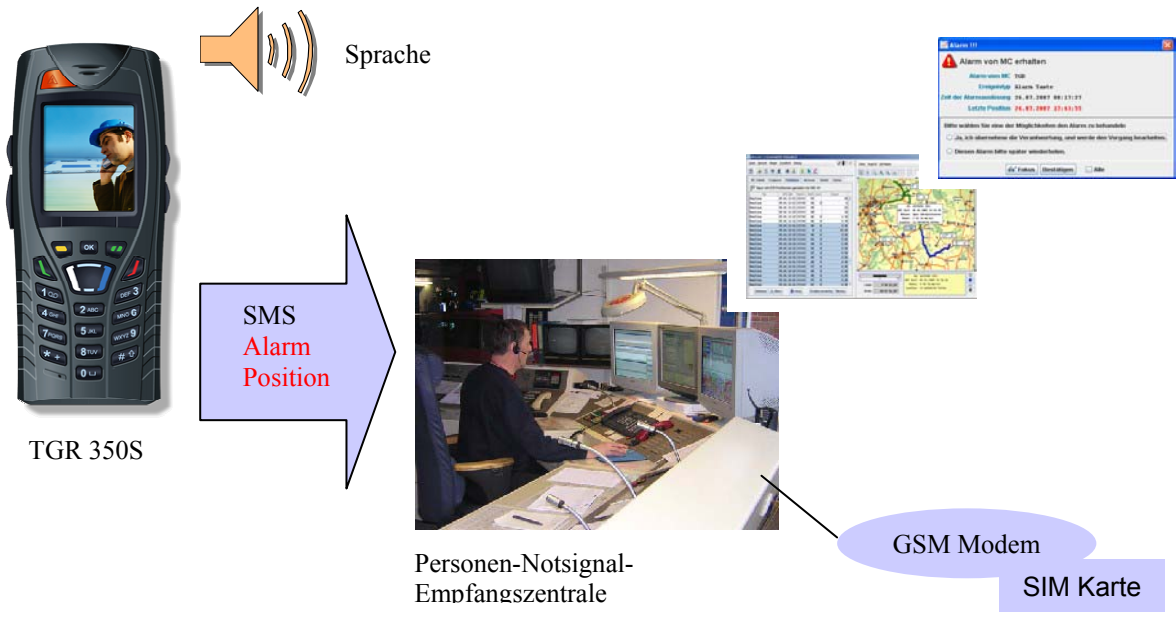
Sprache

Alarm !!!

Alarm von MC erhalten

Alarm vom MC: tgr

Ereignistyp: Alarm Taste

Zeit der Alarmauslösung: 26.07.2007 09:17:27

Letzte Position: 26.07.2007 17:41:55

Bitte wählen Sie eine der Möglichkeiten den Alarm zu behandeln

Ja, ich übernehme die Verantwortung, und werde den Vorgang bearbeiten.

Diesen Alarm bitte später wiederholen.

Fokus Bestätigen Alle

OK

SMS
Alarm
Position

TGR 350S

Personen-Notsignal-Empfangszentrale

GSM Modem

SIM Karte